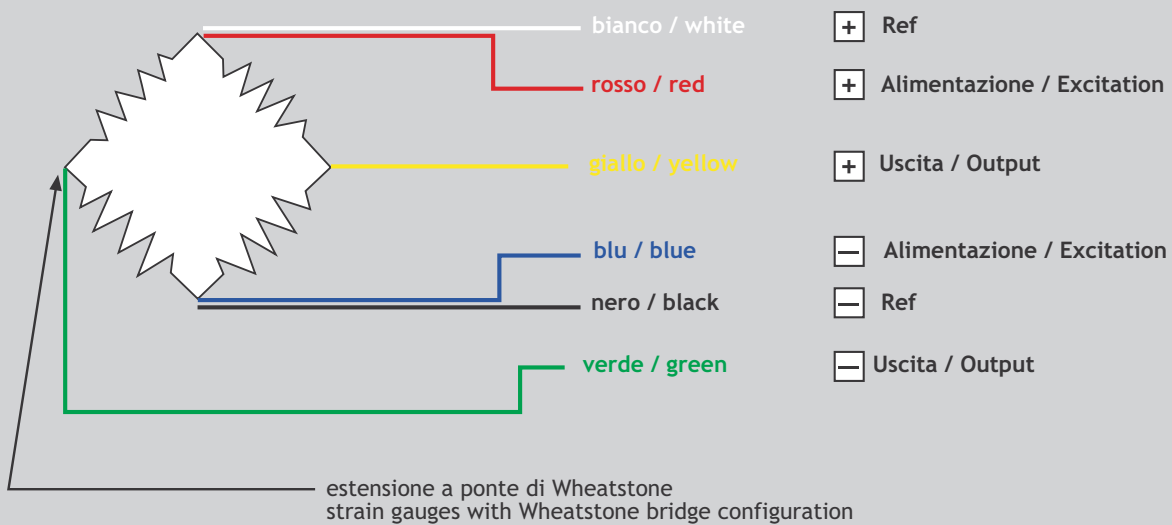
bianco / white
+ Ref

rosso / red
+ Alimentazione / Excitation

giallo / yellow
+ Uscita / Output

blu / blue
— Alimentazione / Excitation

nero / black
— Ref

verde / green
— Uscita / Output

estensione a ponte di Wheatstone
strain gauges with Wheatstone bridge configuration